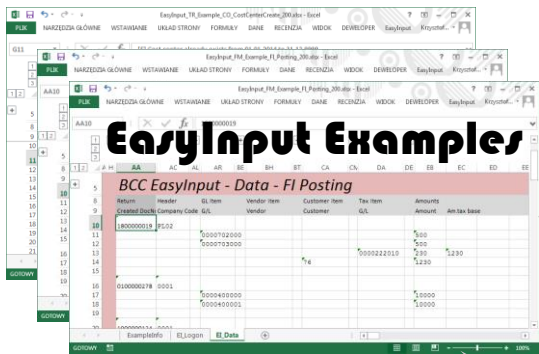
EasyInput_TR_Example_CO_CostCenterCreate_200.xlsx - Excel
PLIK NARZĘDZIA GŁÓWNE WSTAWIANIE UKŁAD STRONY FORMUŁY DANE RECENZJA WIDOK DEWELOPER EasyInput Krzyszto
G11
EasyInput_FM_Example_FI_Posting_200.xlsx - Excel
PLIK NARZĘDZIA GŁÓWNE WSTAWIANIE UKŁAD STRONY FORMUŁY DANE RECENZJA WIDOK DEWELOPER EasyInput Krzyszto
AA10
EasyInput_FM_Example_FI_Posting_200.xlsx - Excel
PLIK NARZĘDZIA GŁÓWNE WSTAWIANIE UKŁAD STRONY FORMUŁY DANE RECENZJA WIDOK DEWELOPER EasyInput Krzyszto
AA10 1800000019

EasyInput Examples

AA AC AL AR BH BT CA CN DA DE EB EC ED EE
BCC EasyInput - Data - FI Posting

| | Return | Header | GL Item | Vendor item | Customer item | Tax item | Amounts | |
|---|---|---|---|---|---|---|---|---|
| | Created DocN | Company Code | G/L | Vendor | Customer | G/L | Amount | Am.tax base |
| 10 | 1800000019 | PL02 | | | | | | |
| 11 | | | 0000702000 | | | | 500 | |
| 12 | | | 0000703000 | | | | 500 | |
| 13 | | | | | | 0000222010 | 230 | 1230 |
| 14 | | | | | 76 | | 1230 | |
| 16 | 0100000278 | 0001 | | | | | | |
| 17 | | | 0000400000 | | | | 10000 | |
| 18 | | | 0000400001 | | | | 10000 | |

GOTOWY ExampleInfo EI_Logon EI_Data + 100%